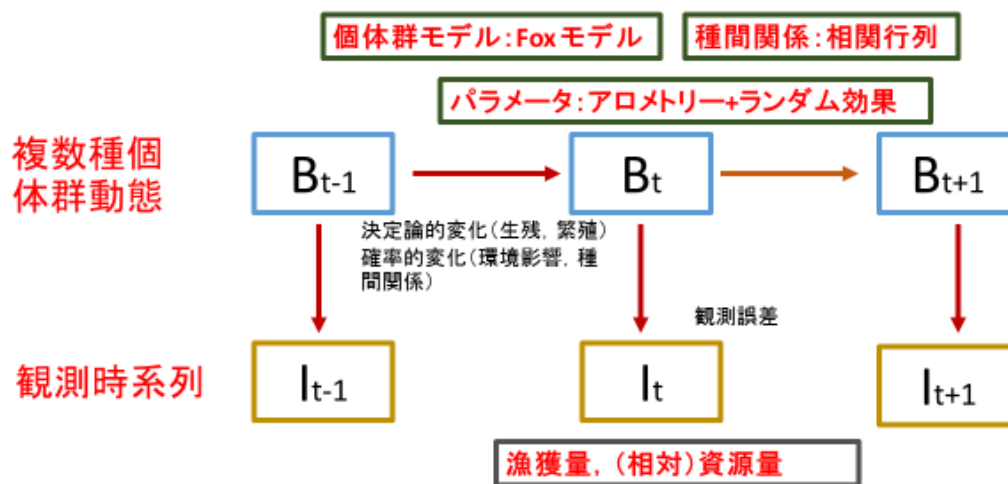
個体群モデル：Foxモデル

種間関係：相関行列

パラメータ：アロメトリー+ランダム効果

複数種個体群動態

$B_{t-1}$

$B_t$

$B_{t+1}$

決定論的変化（生残，繁殖）
確率的変化（環境影響，種間関係）

観測誤差

観測時系列

$I_{t-1}$

$I_t$

$I_{t+1}$

漁獲量，（相対）資源量